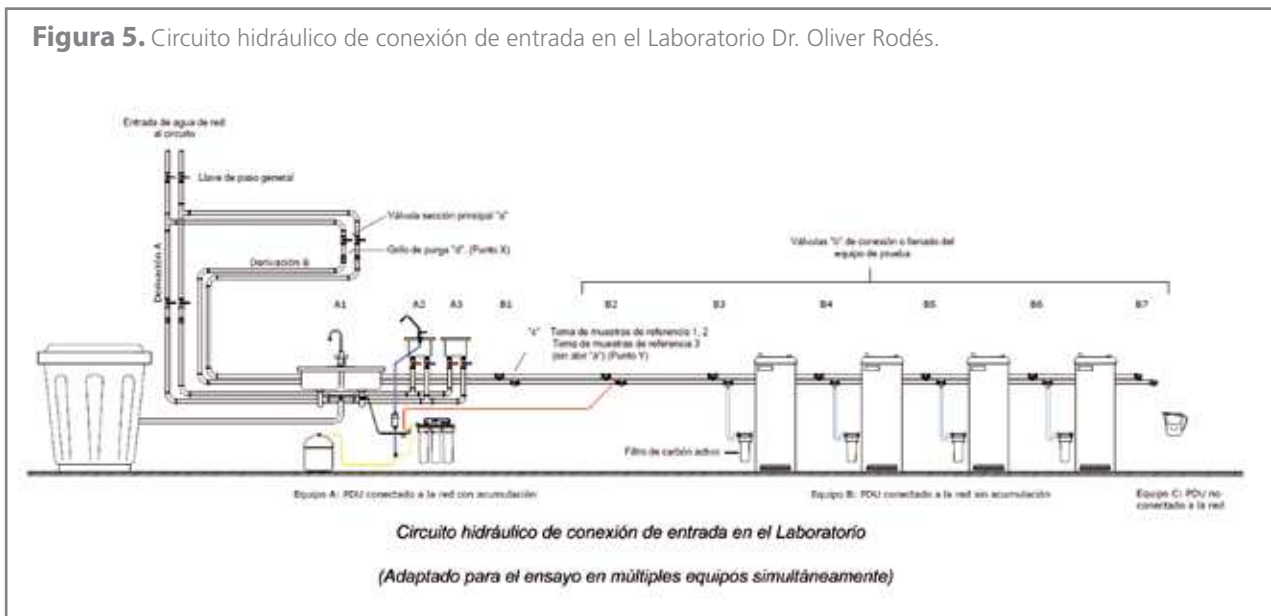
**Figura 5.** Circuito hidráulico de conexión de entrada en el Laboratorio Dr. Oliver Rodés.

Entrada de agua de red al circuito

Llave de paso general

Válvula sección principal "a"

Grifo de purga "d". (Punto X)

Derivación B

Derivación A

Válvulas "b" de conexión o llenado del equipo de prueba

A1

A2

A3

B1

B2

B3

B4

B5

B6

B7

"c"

Toma de muestras de referencia 1, 2

Toma de muestras de referencia 3 (sin abr "a") (Punto Y)

Filtro de carbón activo

Equipo A: PDU conectado a la red con acumulación

Equipo B: PDU conectado a la red sin acumulación

Equipo C: PDU no conectado a la red

Circuito hidráulico de conexión de entrada en el Laboratorio

(Adaptado para el ensayo en múltiples equipos simultáneamente)